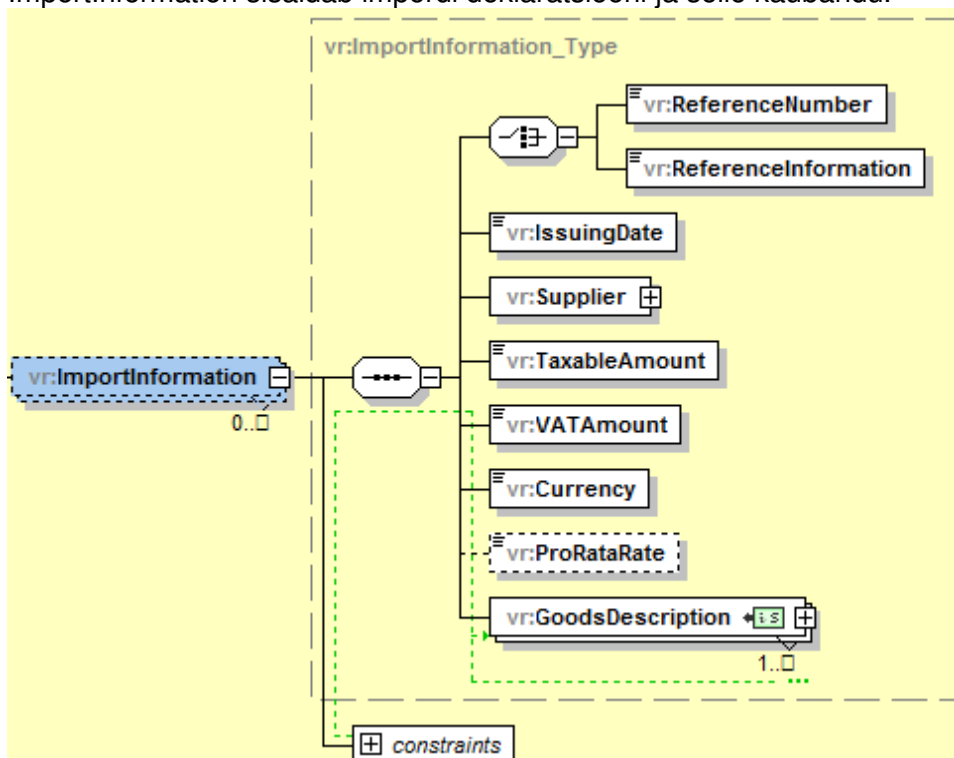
ImportInformation sisaldab impordi deklaratsiooni ja selle kaubandu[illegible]

vr:ImportInformation_Type

vr:ReferenceNumber

vr:ReferenceInformation

vr:IssuingDate

vr:Supplier

vr:ImportInformation

0..□

vr:TaxableAmount

vr:VATAmount

vr:Currency

vr:ProRataRate

vr:GoodsDescription

1..□

constraints